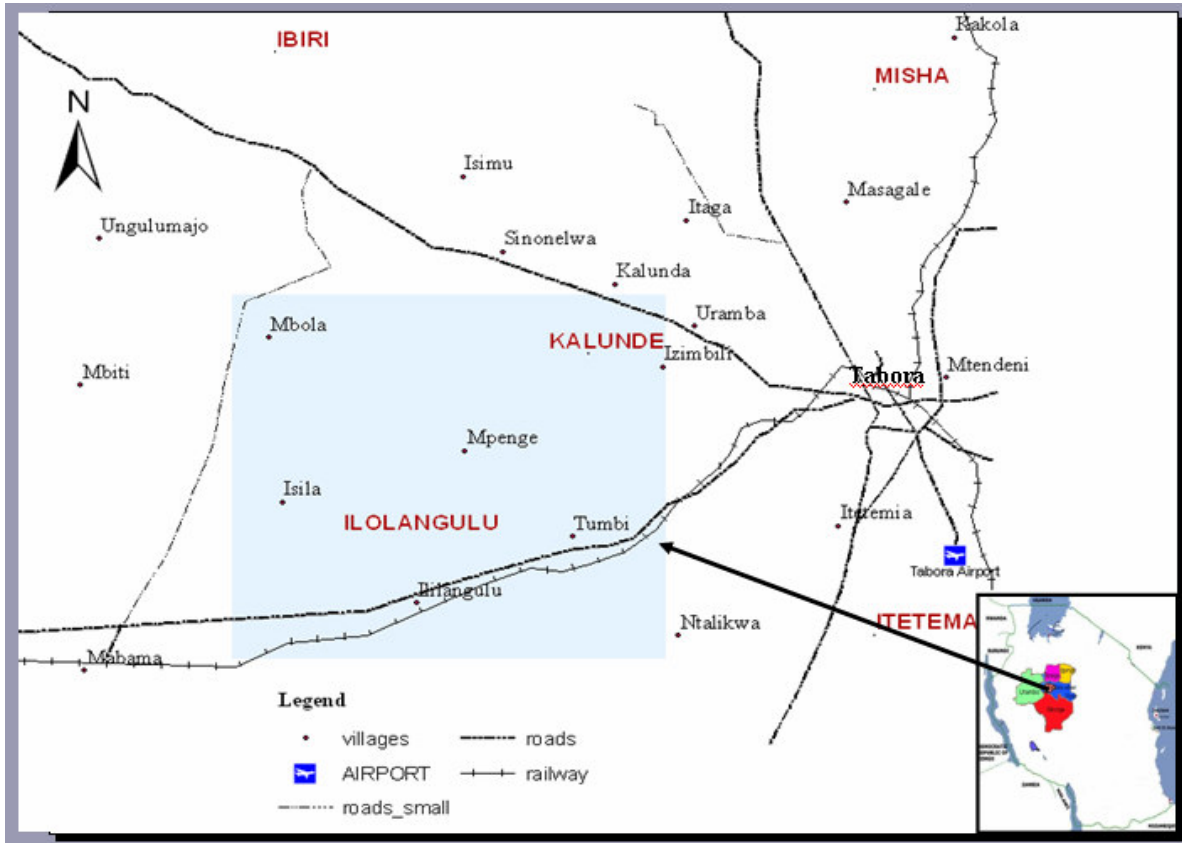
IBIRI
Kakola
MISHA
N
Isimu
Masagale
Itaga
Ungulumajo
Sinonelwa
Kalunda
Uramba
Mbola
KALUNDE
Izimbili
Mtendeni
Tabora
Mbiti
Mpenge
Isila
ILOLANGULU
Tumbi
Itetemia
Tabora Airport
Ilolangulu
Ntalikwa
ITETEMA
Mabama
Legend
villages
roads
AIRPORT
railway
roads_small